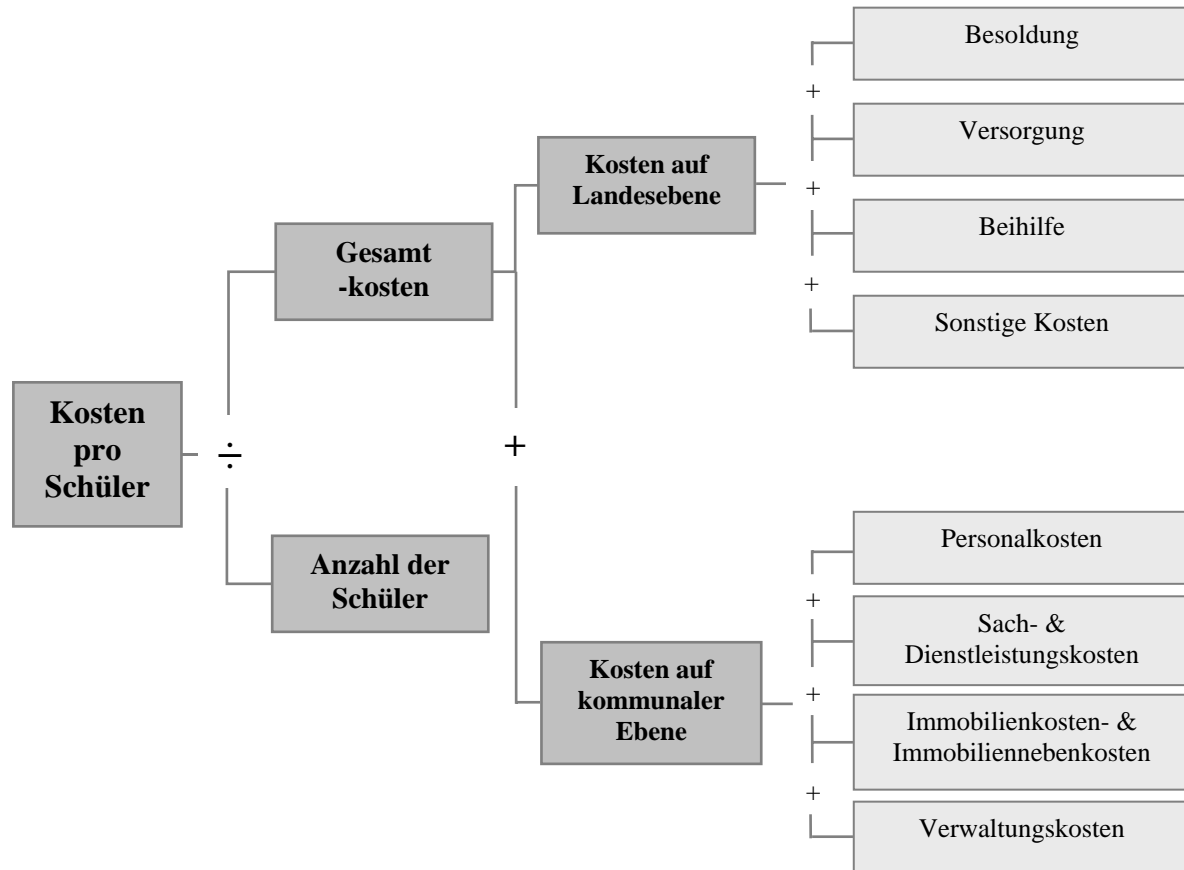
Kosten pro Schüler

÷

Gesamt -kosten

Anzahl der Schüler

+

Kosten auf Landesebene

Besoldung

+

Versorgung

+

Beihilfe

+

Sonstige Kosten

Kosten auf kommunaler Ebene

Personalkosten

+

Sach- & Dienstleistungskosten

+

Immobilienkosten- & Immobiliennebenkosten

+

Verwaltungskosten